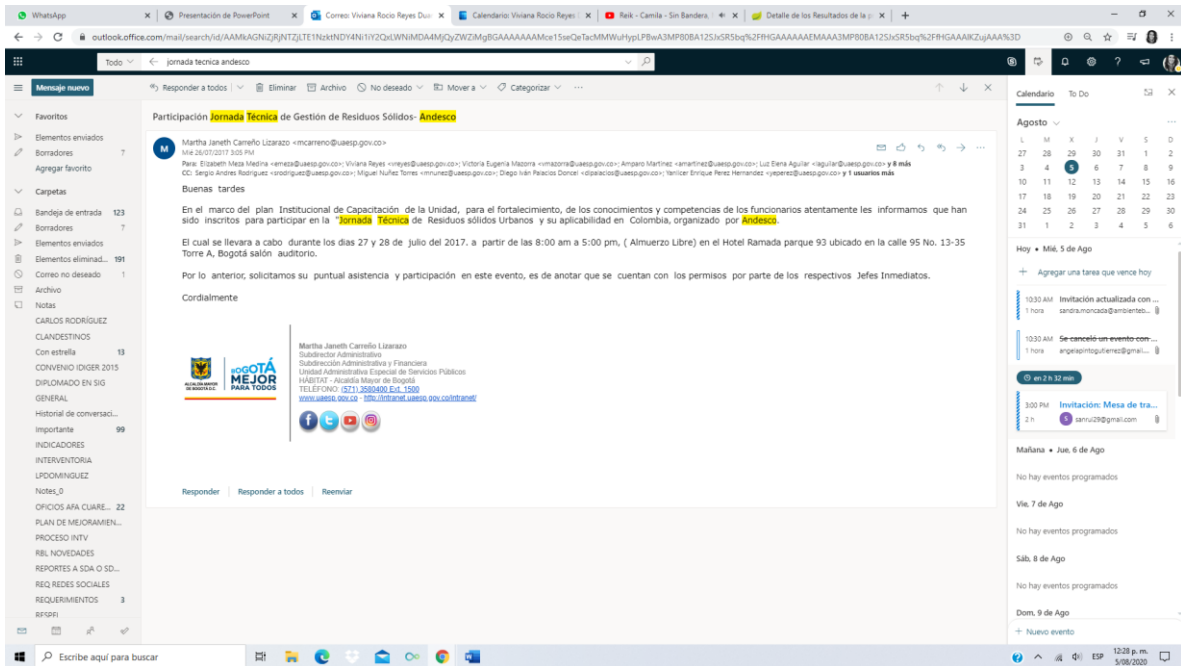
WhatsApp | Presentación de PowerPoint | Correo: Viviana Rocio Reyes Du | Calendario: Viviana Rocio Reyes | Reik - Camila - Sin Bandera | Detalle de los Resultados de la p | +

outlook.office.com/mail/search/id/AAMkAGNiZjRjNTZjLTE1NzktNDY4Ni1iY2QxLWNiMDA4MjQyZWZiMgBGAAAAAAAMce15seQeTacMMWuHypLPBwA3MP80BA12SJxSR5bq%2FfHGAAAAAAEMAAA3MP80BA12SJxSR5bq%2FfHGAAIKZujAAA%3D

Todo | jornada tecnica andesco

Mensaje nuevo | Responder a todos | Eliminar | Archivo | No deseado | Mover a | Categorizar | ···

Favoritos
Elementos enviados
Borradores 7
Agregar favorito
Carpetas
Bandeja de entrada 123
Borradores 7
Elementos enviados
Elementos eliminad... 191
Correo no deseado 1
Archivo
Notas
CARLOS RODRÍGUEZ
CLANDESTINOS
Con estrella 13
CONVENIO IDIGER 2015
DIPLOMADO EN SIG
GENERAL
Historial de conversaci...
Importante 99
INDICADORES
INTERVENTORIA
LPDOMINGUEZ
Notes_0
OFICIOS AFA CUARE... 22
PLAN DE MEJORAMIEN...
PROCESO INTV
RBL NOVEDADES
REPORTES A SDA O SD...
REQ REDES SOCIALES
REQUERIMIENTOS 3
RESPEL

Participación Jornada Técnica de Gestión de Residuos Sólidos- Andesco

M Martha Janeth Carreño Lizarazo <mcarreno@uaesp.gov.co>
Mié 26/07/2017 3:05 PM
Para: Elizabeth Meza Medina <emeza@uaesp.gov.co>; Viviana Reyes <vreyes@uaesp.gov.co>; Victoria Eugenia Mazorra <vmazorra@uaesp.gov.co>; Amparo Martinez <amartinez@uaesp.gov.co>; Luz Elena Aguilar <laguilar@uaesp.gov.co> y 8 más
CC: Sergio Andres Rodriguez <srodriguez@uaesp.gov.co>; Miguel Nuñez Torres <mnunez@uaesp.gov.co>; Diego Iván Palacios Doncel <dipalacios@uaesp.gov.co>; Yanlicer Enrique Perez Hernandez <yeperez@uaesp.gov.co> y 1 usuarios más

Buenas tardes

En el marco del plan Institucional de Capacitación de la Unidad, para el fortalecimiento, de los conocimientos y competencias de los funcionarios atentamente les informamos que han sido inscritos para participar en la "Jornada Técnica de Residuos sólidos Urbanos y su aplicabilidad en Colombia, organizado por Andesco.

El cual se llevara a cabo durante los dias 27 y 28 de julio del 2017. a partir de las 8:00 am a 5:00 pm, ( Almuerzo Libre) en el Hotel Ramada parque 93 ubicado en la calle 95 No. 13-35 Torre A, Bogotá salón auditorio.

Por lo anterior, solicitamos su puntual asistencia y participación en este evento, es de anotar que se cuentan con los permisos por parte de los respectivos Jefes Inmediatos.

Cordialmente

ALCALDÍA MAYOR DE BOGOTÁ D.C. | BOGOTÁ MEJOR PARA TODOS
Martha Janeth Carreño Lizarazo
Subdirector Administrativo
Subdirección Administrativa y Financiera
Unidad Administrativa Especial de Servicios Públicos
HÁBITAT - Alcaldía Mayor de Bogotá
TELÉFONO: (571) 3580400 Ext. 1500
www.uaesp.gov.co - http://intranet.uaesp.gov.co/intranet/

Responder | Responder a todos | Reenviar

Calendario | To Do
Agosto
L M X J V S D
27 28 29 30 31 1 2
3 4 5 6 7 8 9
10 11 12 13 14 15 16
17 18 19 20 21 22 23
24 25 26 27 28 29 30
31 1 2 3 4 5 6

Hoy • Mié, 5 de Ago
+ Agregar una tarea que vence hoy
10:30 AM 1 hora Invitación actualizada con ... sandra.moncada@ambienteb...
10:30 AM 1 hora Se canceló un evento con... angelapintogutierrez@gmail...
en 2 h 32 min
3:00 PM 2 h Invitación: Mesa de tra... sanrui29@gmail.com
Mañana • Jue, 6 de Ago
No hay eventos programados
Vie, 7 de Ago
No hay eventos programados
Sáb, 8 de Ago
No hay eventos programados
Dom, 9 de Ago
+ Nuevo evento

Escribe aquí para buscar
ESP 12:28 p. m. 5/08/2020